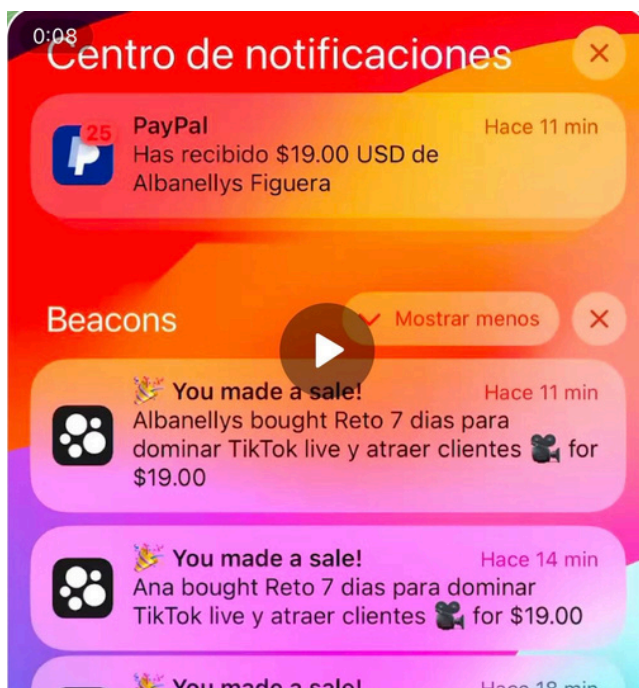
0:08
Centro de notificaciones

25
PayPal
Hace 11 min
Has recibido $19.00 USD de Albanellys Figuera

Beacons
Mostrar menos

🎉 You made a sale!
Hace 11 min
Albanellys bought Reto 7 dias para dominar TikTok live y atraer clientes 🎥 for $19.00

🎉 You made a sale!
Hace 14 min
Ana bought Reto 7 dias para dominar TikTok live y atraer clientes 🎥 for $19.00

🎉 You made a sale!
Hace 18 min